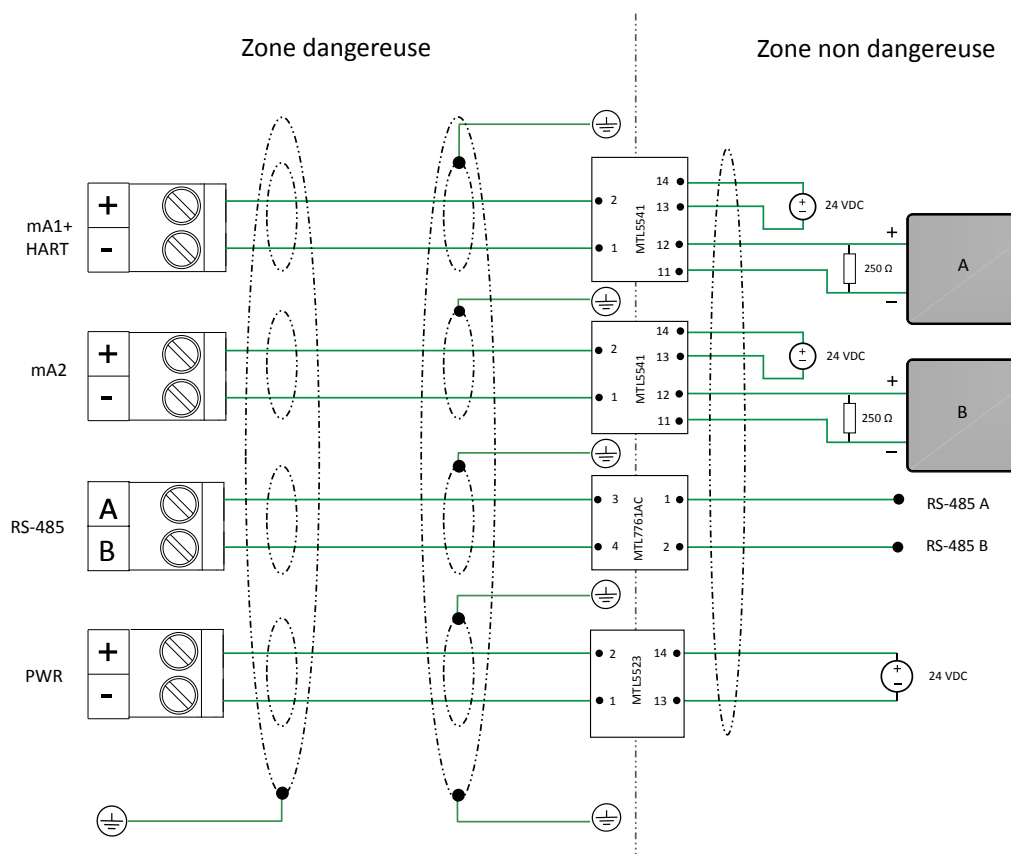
Zone dangereuse

Zone non dangereuse

mA1+ HART

+

-

2

1

MTL5541

14

13

12

11

24 VDC

250 Ω

+

−

A

mA2

+

-

2

1

MTL5541

14

13

12

11

24 VDC

250 Ω

+

−

B

RS-485

A

B

3

4

MTL7761AC

1

2

RS-485 A

RS-485 B

PWR

+

-

2

1

MTL5523

14

13

24 VDC